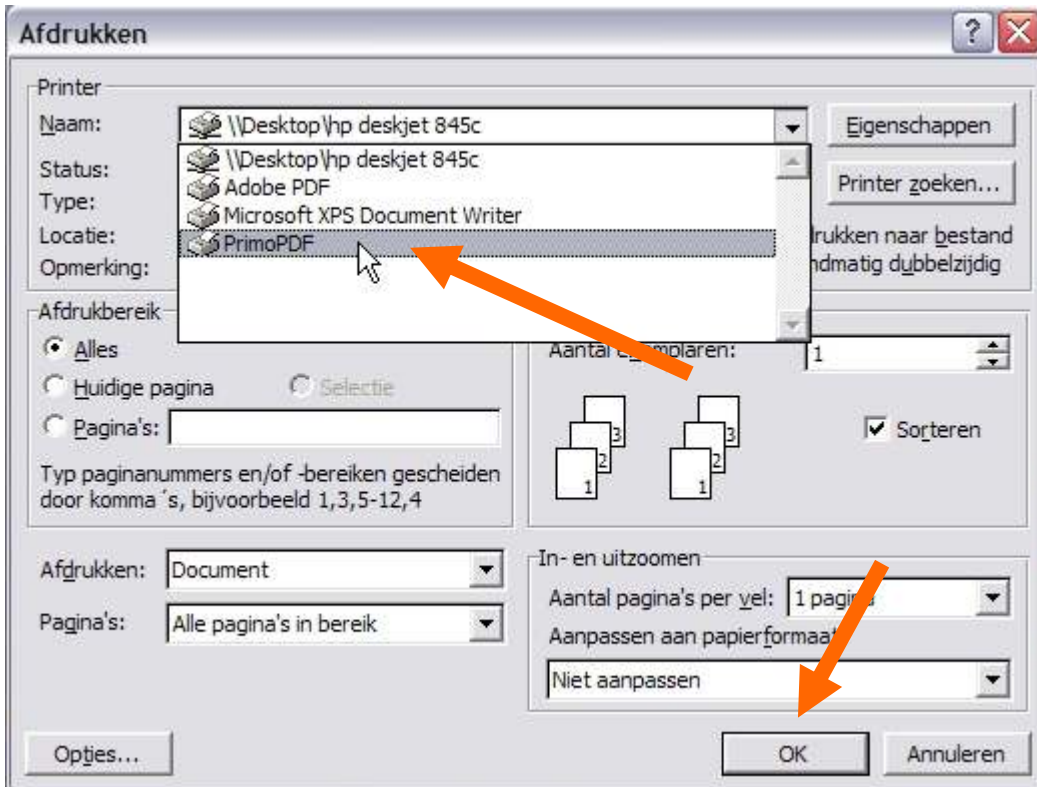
Afdrukken

Printer

Naam: \\Desktop\hp deskjet 845c

Eigenschappen

Status:

Type:

Locatie:

Opmerking:

\\Desktop\hp deskjet 845c
Adobe PDF
Microsoft XPS Document Writer
PrimoPDF

Printer zoeken...

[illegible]rukken naar bestand
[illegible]ndmatig dubbelzijdig

Afdrukbereik

Alles

Huidige pagina

Selectie

Pagina's:

Typ paginanummers en/of -bereiken gescheiden door komma´s, bijvoorbeeld 1,3,5-12,4

Aantal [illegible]mplaren: 1

3 2 1 3 2 1

Sorteren

Afdrukken: Document

Pagina's: Alle pagina's in bereik

In- en uitzoomen

Aantal pagina's per vel: 1 pagina

Aanpassen aan papierformaat

Niet aanpassen

Opties...

OK

Annuleren